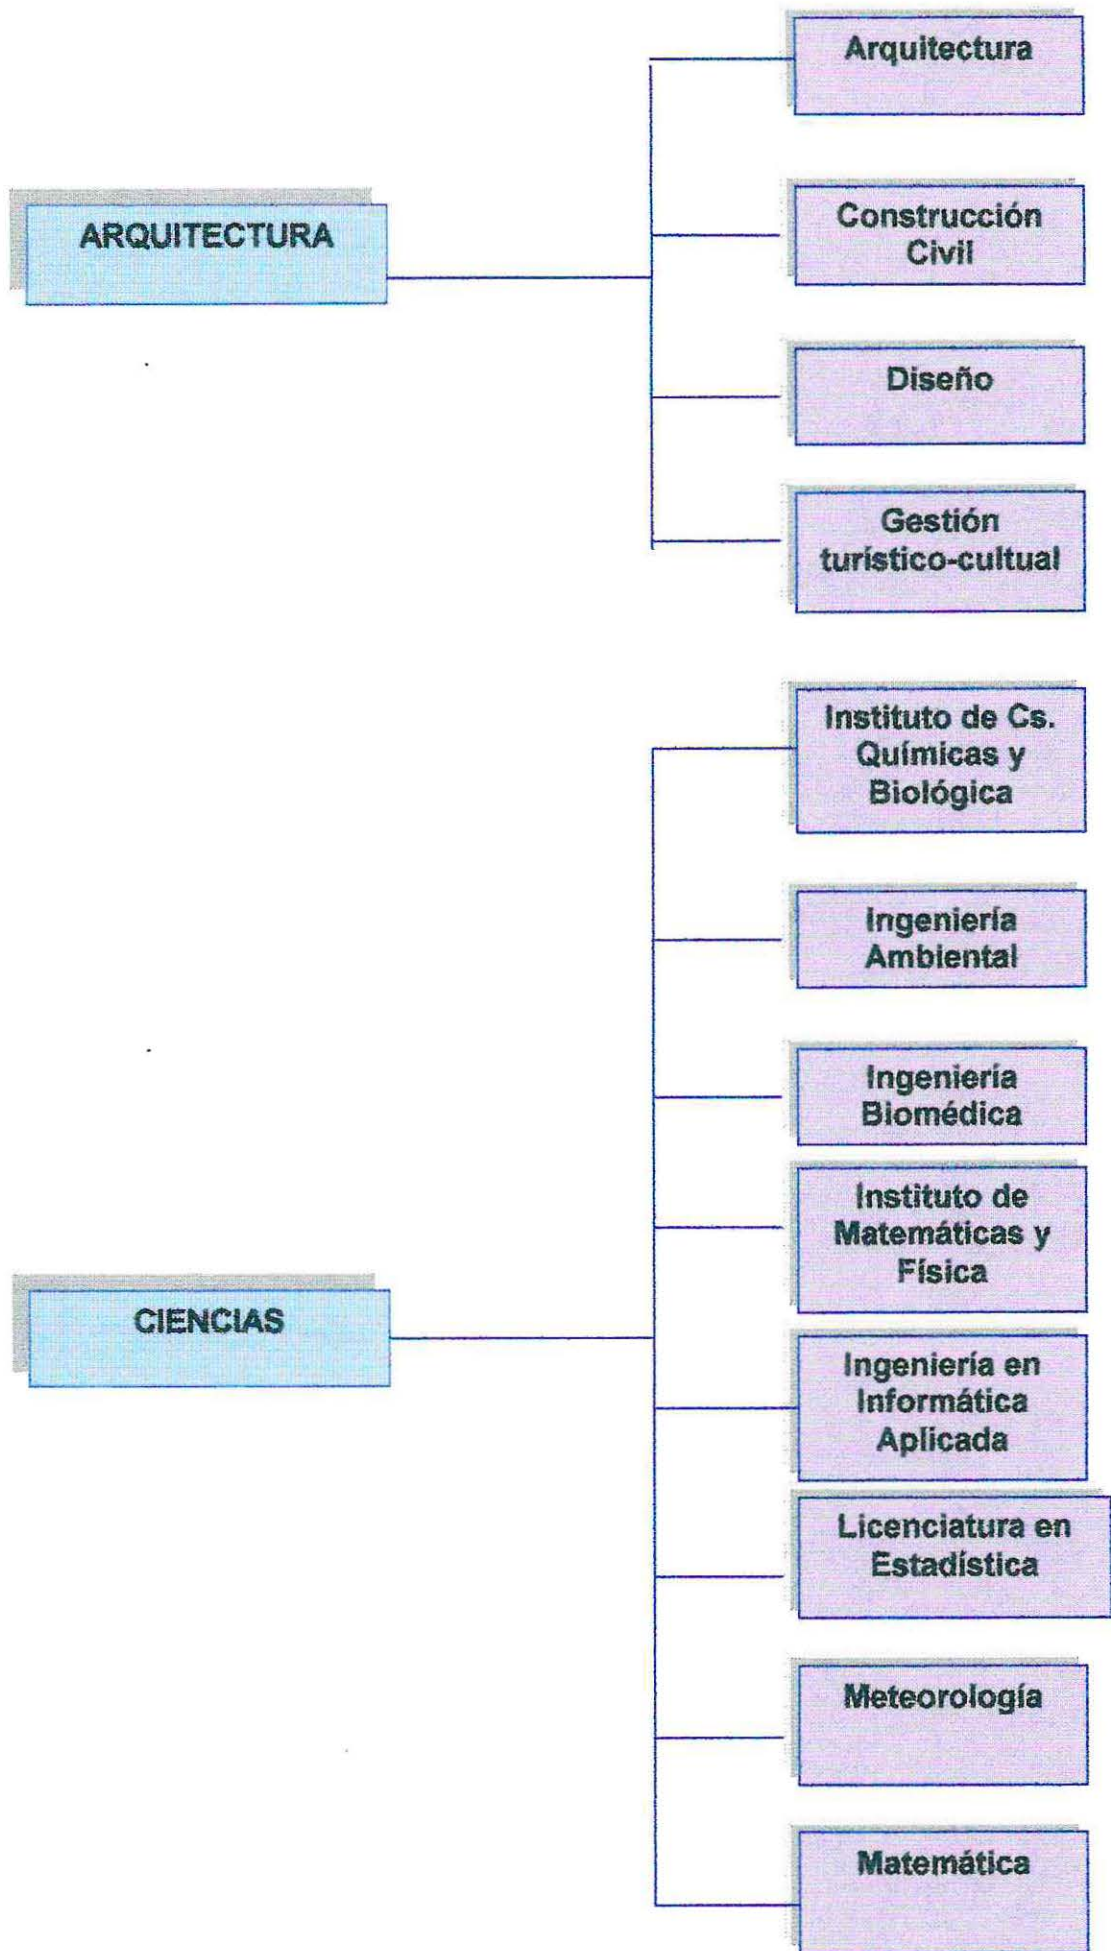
ARQUITECTURA

Arquitectura

Construcción Civil

Diseño

Gestión turístico-cultural

CIENCIAS

Instituto de Cs. Químicas y Biológica

Ingeniería Ambiental

Ingeniería Biomédica

Instituto de Matemáticas y Física

Ingeniería en Informática Aplicada

Licenciatura en Estadística

Meteorología

Matemática